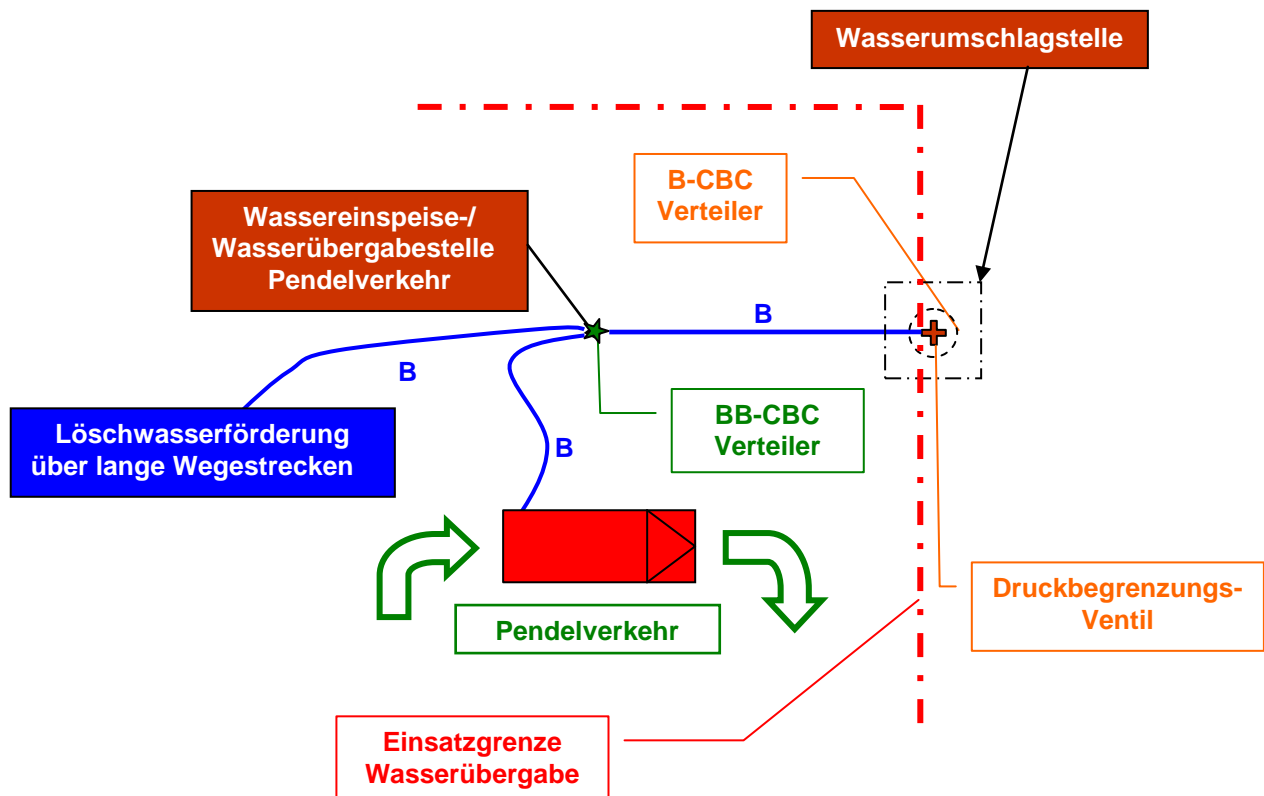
Wasserumschlagstelle

B-CBC
Verteiler

Wassereinspeise-/
Wasserübergabestelle
Pendelverkehr

B

B

B

BB-CBC
Verteiler

Löschwasserförderung
über lange Wegestrecken

Pendelverkehr

Druckbegrenzungs-
Ventil

Einsatzgrenze
Wasserübergabe